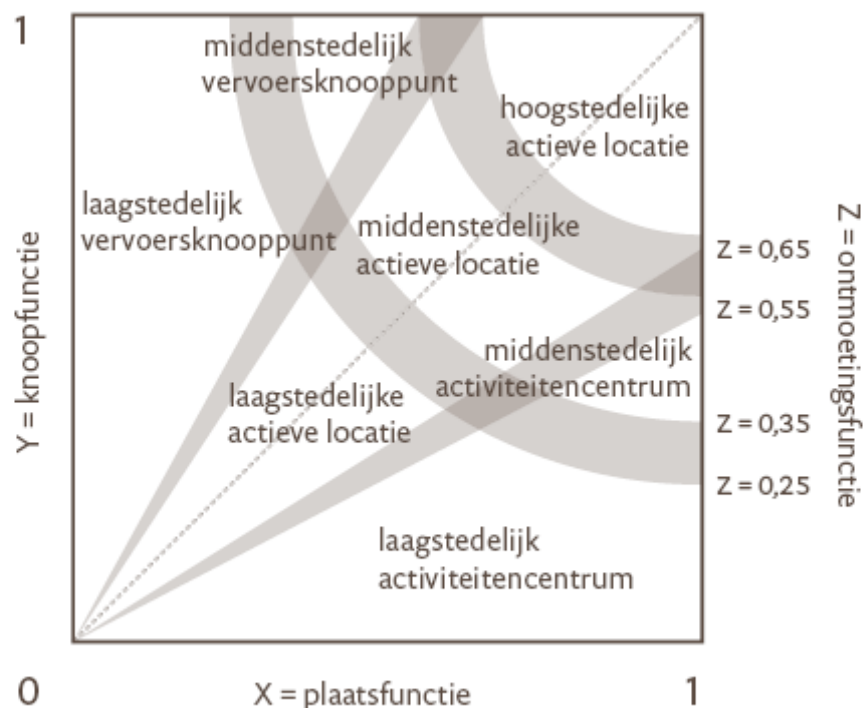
1

middenstedelijk vervoersknooppunt

hoogstedelijke actieve locatie

laagstedelijk vervoersknooppunt

middenstedelijke actieve locatie

Z = 0,65

Z = 0,55

middenstedelijk activiteitencentrum

laagstedelijke actieve locatie

Z = 0,35

Z = 0,25

laagstedelijk activiteitencentrum

Y = knoopfunctie

Z = ontmoetingsfunctie

0

X = plaatsfunctie

1